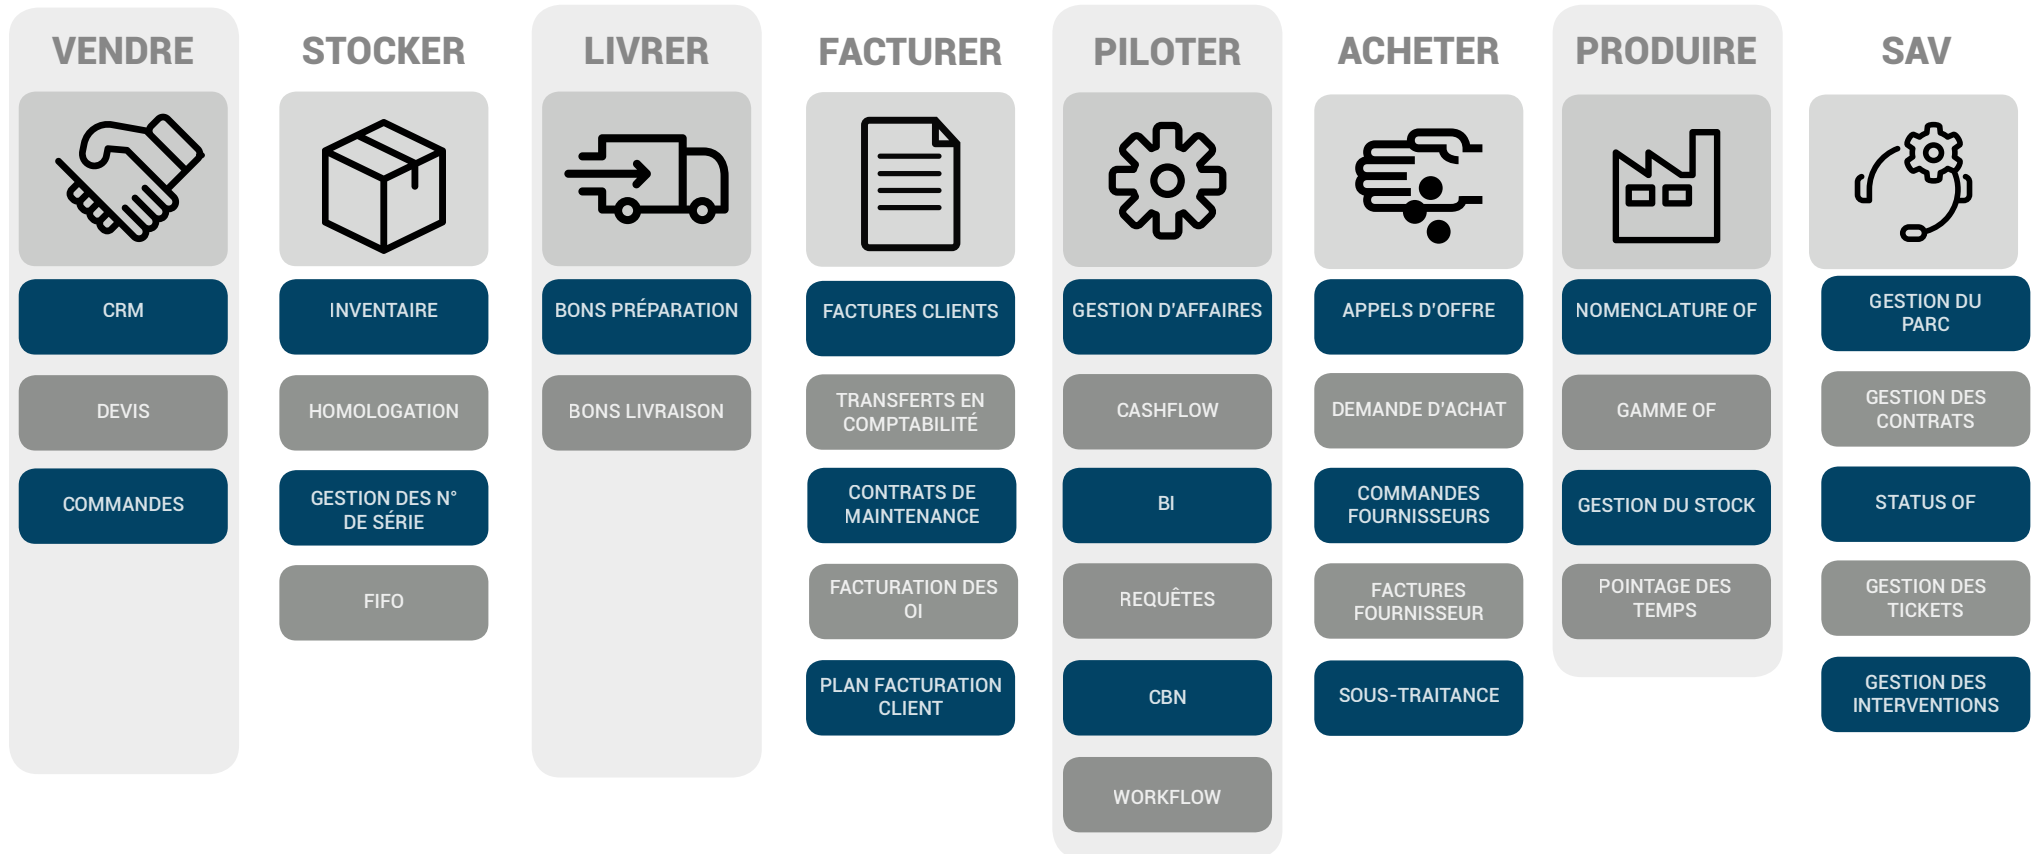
VENDRE

CRM

DEVIS

COMMANDES

STOCKER

INVENTAIRE

HOMOLOGATION

GESTION DES N° DE SÉRIE

FIFO

LIVRER

BONS PRÉPARATION

BONS LIVRAISON

FACTURER

FACTURES CLIENTS

TRANSFERTS EN COMPTABILITÉ

CONTRATS DE MAINTENANCE

FACTURATION DES OI

PLAN FACTURATION CLIENT

PILOTER

GESTION D'AFFAIRES

CASHFLOW

BI

REQUÊTES

CBN

WORKFLOW

ACHETER

APPELS D'OFFRE

DEMANDE D'ACHAT

COMMANDES FOURNISSEURS

FACTURES FOURNISSEUR

SOUS-TRAITANCE

PRODUIRE

NOMENCLATURE OF

GAMME OF

GESTION DU STOCK

POINTAGE DES TEMPS

SAV

GESTION DU PARC

GESTION DES CONTRATS

STATUS OF

GESTION DES TICKETS

GESTION DES INTERVENTIONS